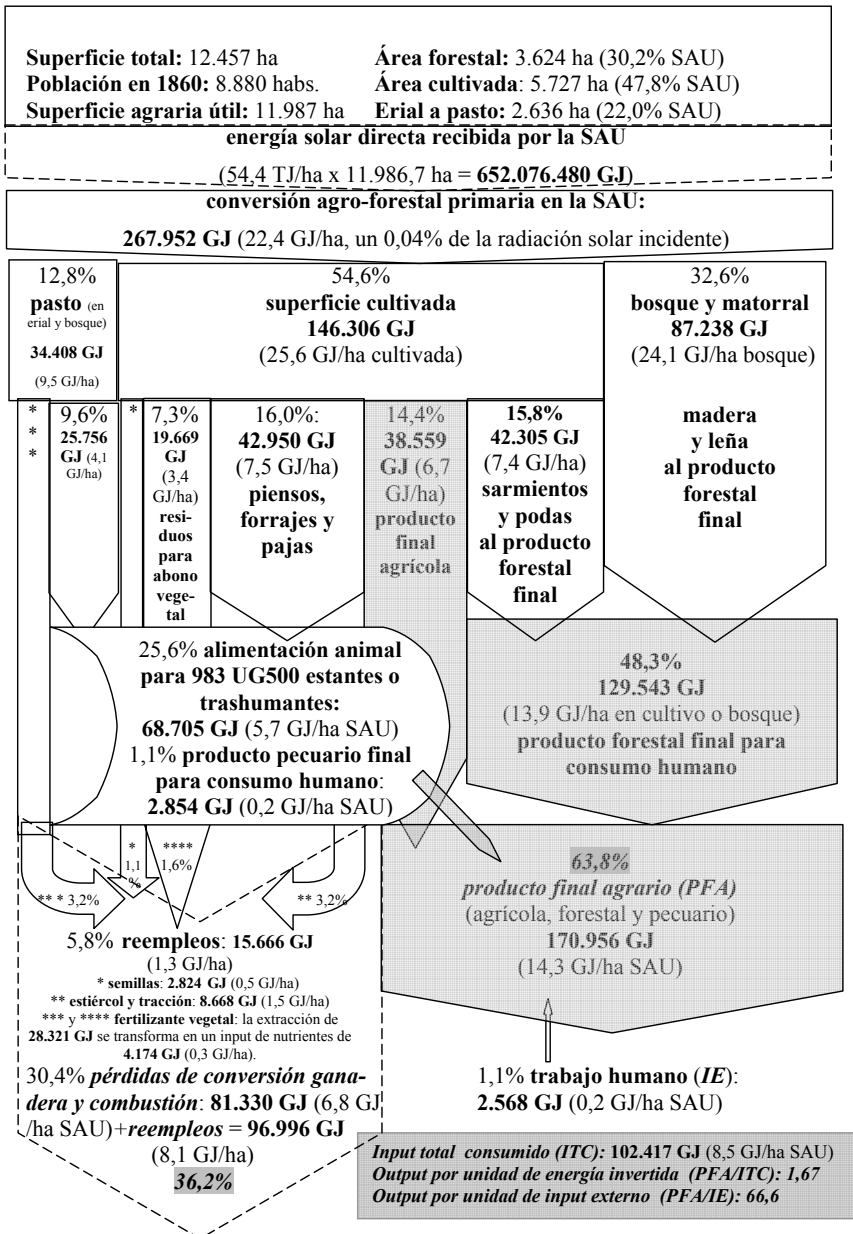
**Superficie total:** 12.457 ha
**Población en 1860:** 8.880 habs.
**Superficie agraria útil:** 11.987 ha

**Área forestal:** 3.624 ha (30,2% SAU)
**Área cultivada**: 5.727 ha (47,8% SAU)
**Erial a pasto:** 2.636 ha (22,0% SAU)

**energía solar directa recibida por la SAU**
(54,4 TJ/ha x 11.986,7 ha = **652.076.480 GJ**)

**conversión agro-forestal primaria en la SAU:**
**267.952 GJ** (22,4 GJ/ha, un 0,04% de la radiación solar incidente)

12,8% **pasto** (en erial y bosque) **34.408 GJ** (9,5 GJ/ha)

54,6% **superficie cultivada 146.306 GJ** (25,6 GJ/ha cultivada)

32,6% **bosque y matorral 87.238 GJ** (24,1 GJ/ha bosque)

\*
\*
\*

9,6% **25.756 GJ** (4,1 GJ/ha)

\* 7,3% **19.669 GJ** (3,4 GJ/ha) **residuos para abono vegetal**

16,0%: **42.950 GJ** (7,5 GJ/ha) **piensos, forrajes y pajas**

14,4% **38.559 GJ** (6,7 GJ/ha) **producto final agrícola**

**15,8% 42.305 GJ** (7,4 GJ/ha) **sarmientos y podas al producto forestal final**

**madera y leña al producto forestal final**

25,6% **alimentación animal para 983 UG500 estantes o trashumantes: 68.705 GJ** (5,7 GJ/ha SAU)
1,1% **producto pecuario final para consumo humano**: **2.854 GJ** (0,2 GJ/ha SAU)

**48,3%**
**129.543 GJ**
(13,9 GJ/ha en cultivo o bosque)
**producto forestal final para consumo humano**

\* 1,1 %

\*\*\*\* 1,6%

\*\* \* 3,2%

\*\* 3,2%

***63,8%***
***producto final agrario (PFA)***
(agrícola, forestal y pecuario)
**170.956 GJ**
(14,3 GJ/ha SAU)

5,8% **reempleos**: **15.666 GJ** (1,3 GJ/ha)
\* **semillas**: **2.824 GJ** (0,5 GJ/ha)
\*\* **estiércol y tracción**: **8.668 GJ** (1,5 GJ/ha)
\*\*\* y \*\*\*\* **fertilizante vegetal**: la extracción de **28.321 GJ** se transforma en un input de nutrientes de **4.174 GJ** (0,3 GJ/ha).

30,4% ***pérdidas de conversión ganadera y combustión***: **81.330 GJ** (6,8 GJ/ha SAU)+***reempleos*** = **96.996 GJ** (8,1 GJ/ha)
***36,2%***

1,1% **trabajo humano** (***IE***): **2.568 GJ** (0,2 GJ/ha SAU)

***Input total consumido (ITC):*** **102.417 GJ** (8,5 GJ/ha SAU)
***Output por unidad de energía invertida (PFA/ITC): 1,67***
***Output por unidad de input externo (PFA/IE): 66,6***